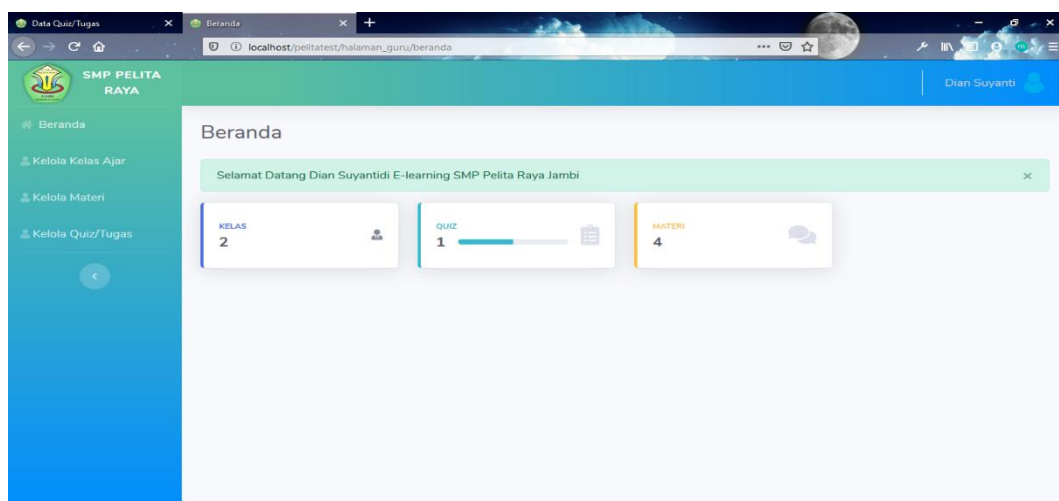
Data Quiz/Tugas
Beranda
localhost/pelitatest/halaman_guru/beranda

SMP PELITA RAYA

Dian Suyanti

Beranda
Kelola Kelas Ajar
Kelola Materi
Kelola Quiz/Tugas

Beranda

Selamat Datang Dian Suyantidi E-learning SMP Pelita Raya Jambi

KELAS
2

QUIZ
1

MATERI
4